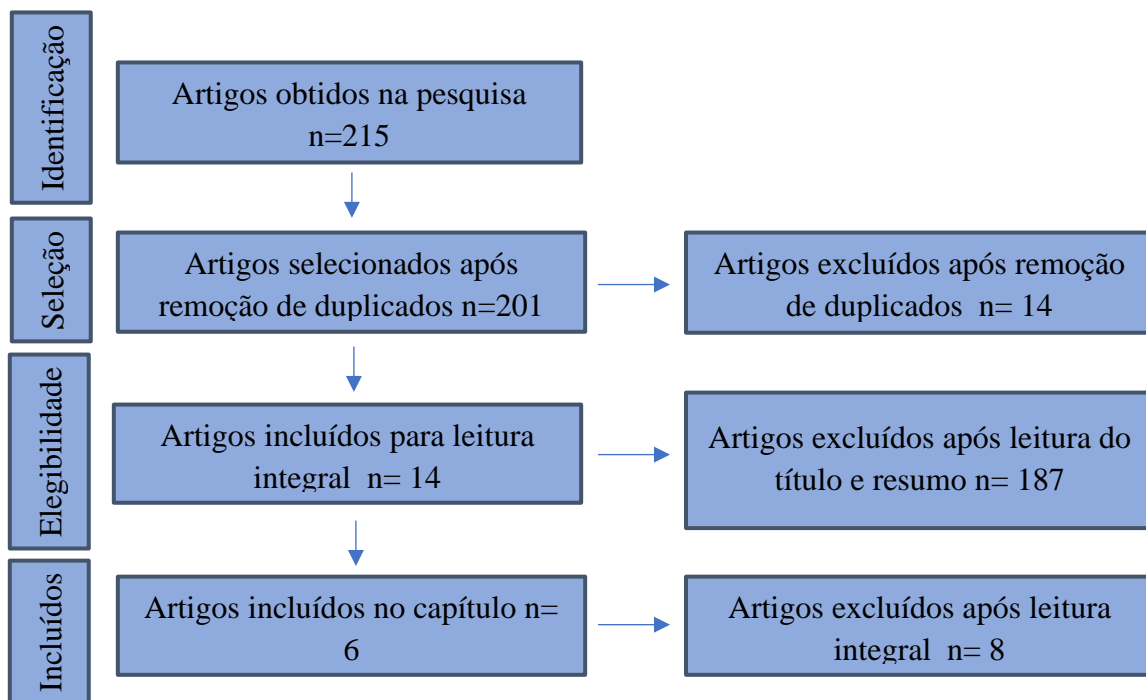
Identificação

Artigos obtidos na pesquisa n=215

Seleção

Artigos selecionados após remoção de duplicados n=201

Artigos excluídos após remoção de duplicados n= 14

Elegibilidade

Artigos incluídos para leitura integral n= 14

Artigos excluídos após leitura do título e resumo n= 187

Incluídos

Artigos incluídos no capítulo n= 6

Artigos excluídos após leitura integral n= 8